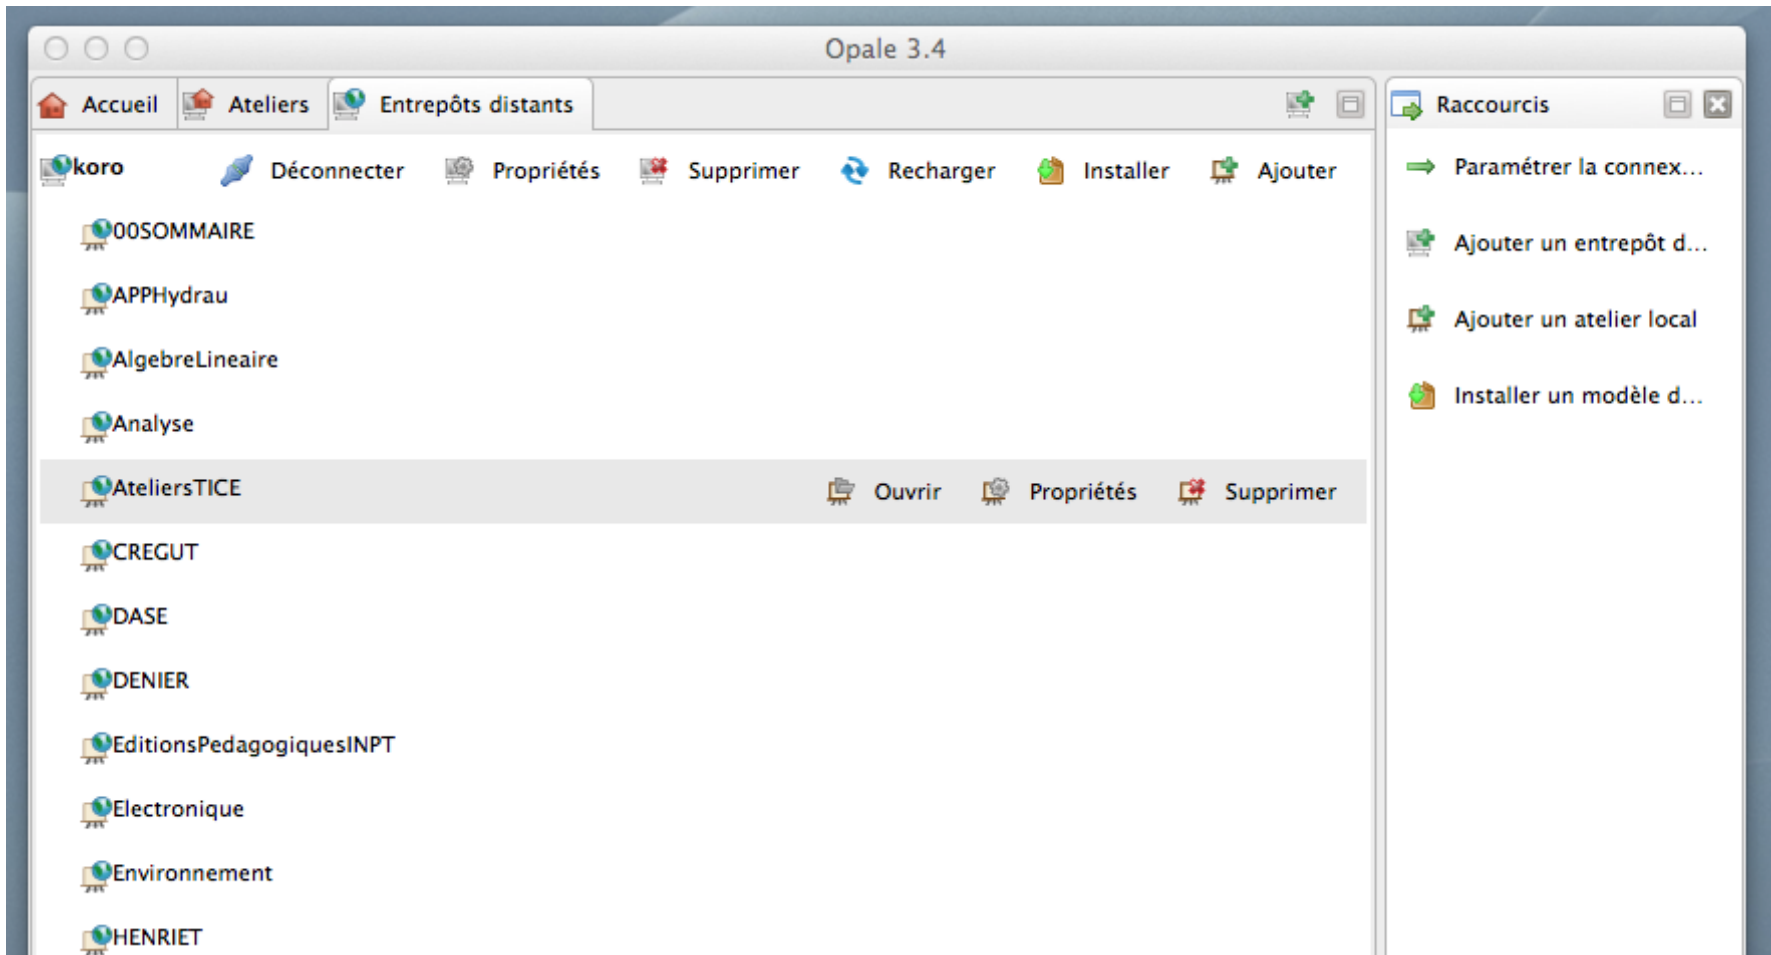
Opale 3.4

Accueil Ateliers Entrepôts distants

koro Déconnecter Propriétés Supprimer Recharger Installer Ajouter

00SOMMAIRE
APPHydrau
AlgebreLineaire
Analyse
AteliersTICE Ouvrir Propriétés Supprimer
CREGUT
DASE
DENIER
EditionsPedagogiquesINPT
Electronique
Environnement
HENRIET

Raccourcis

Paramétrer la connex...
Ajouter un entrepôt d...
Ajouter un atelier local
Installer un modèle d...